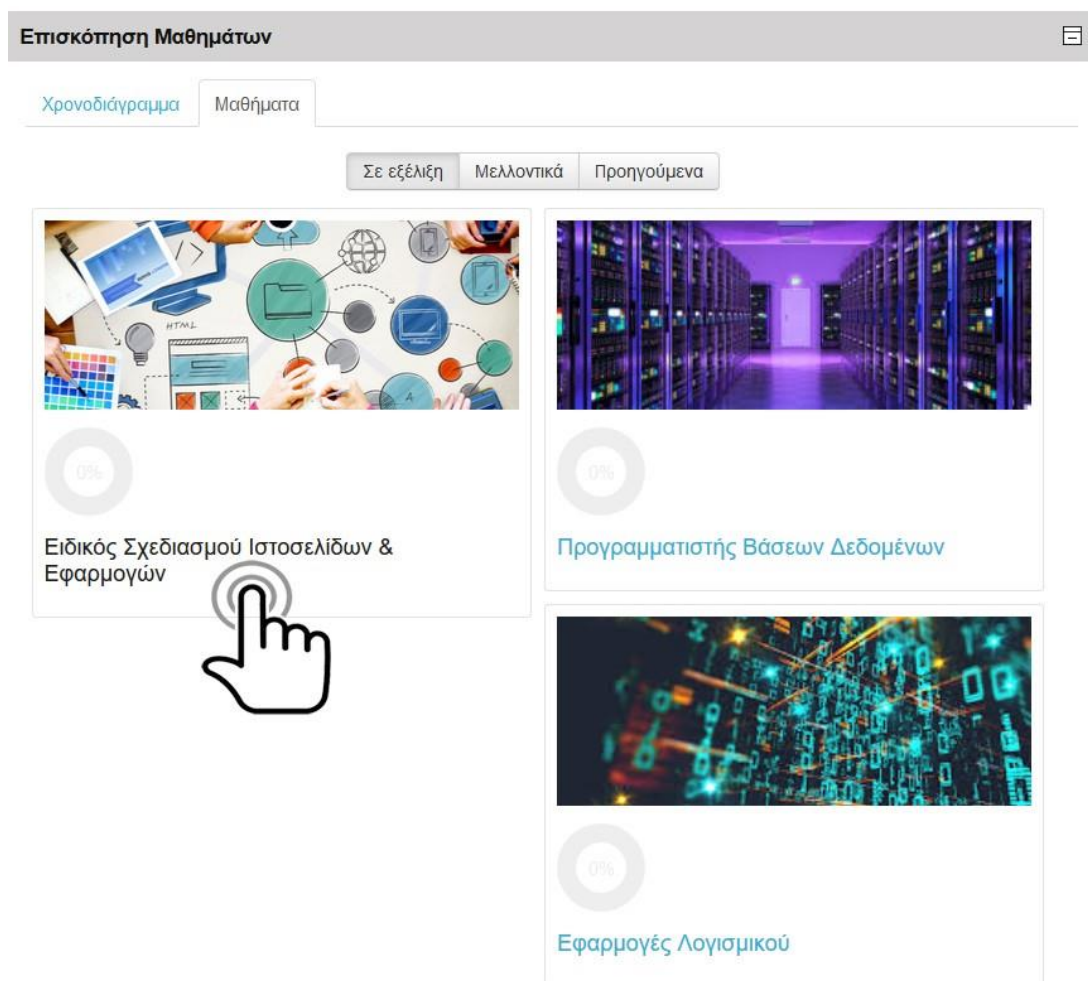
Επισκόπηση Μαθημάτων

Χρονοδιάγραμμα | Μαθήματα

Σε εξέλιξη | Μελλοντικά | Προηγούμενα

HTML

0%

Ειδικός Σχεδιασμού Ιστοσελίδων & Εφαρμογών

0%

Προγραμματιστής Βάσεων Δεδομένων

0%

Εφαρμογές Λογισμικού